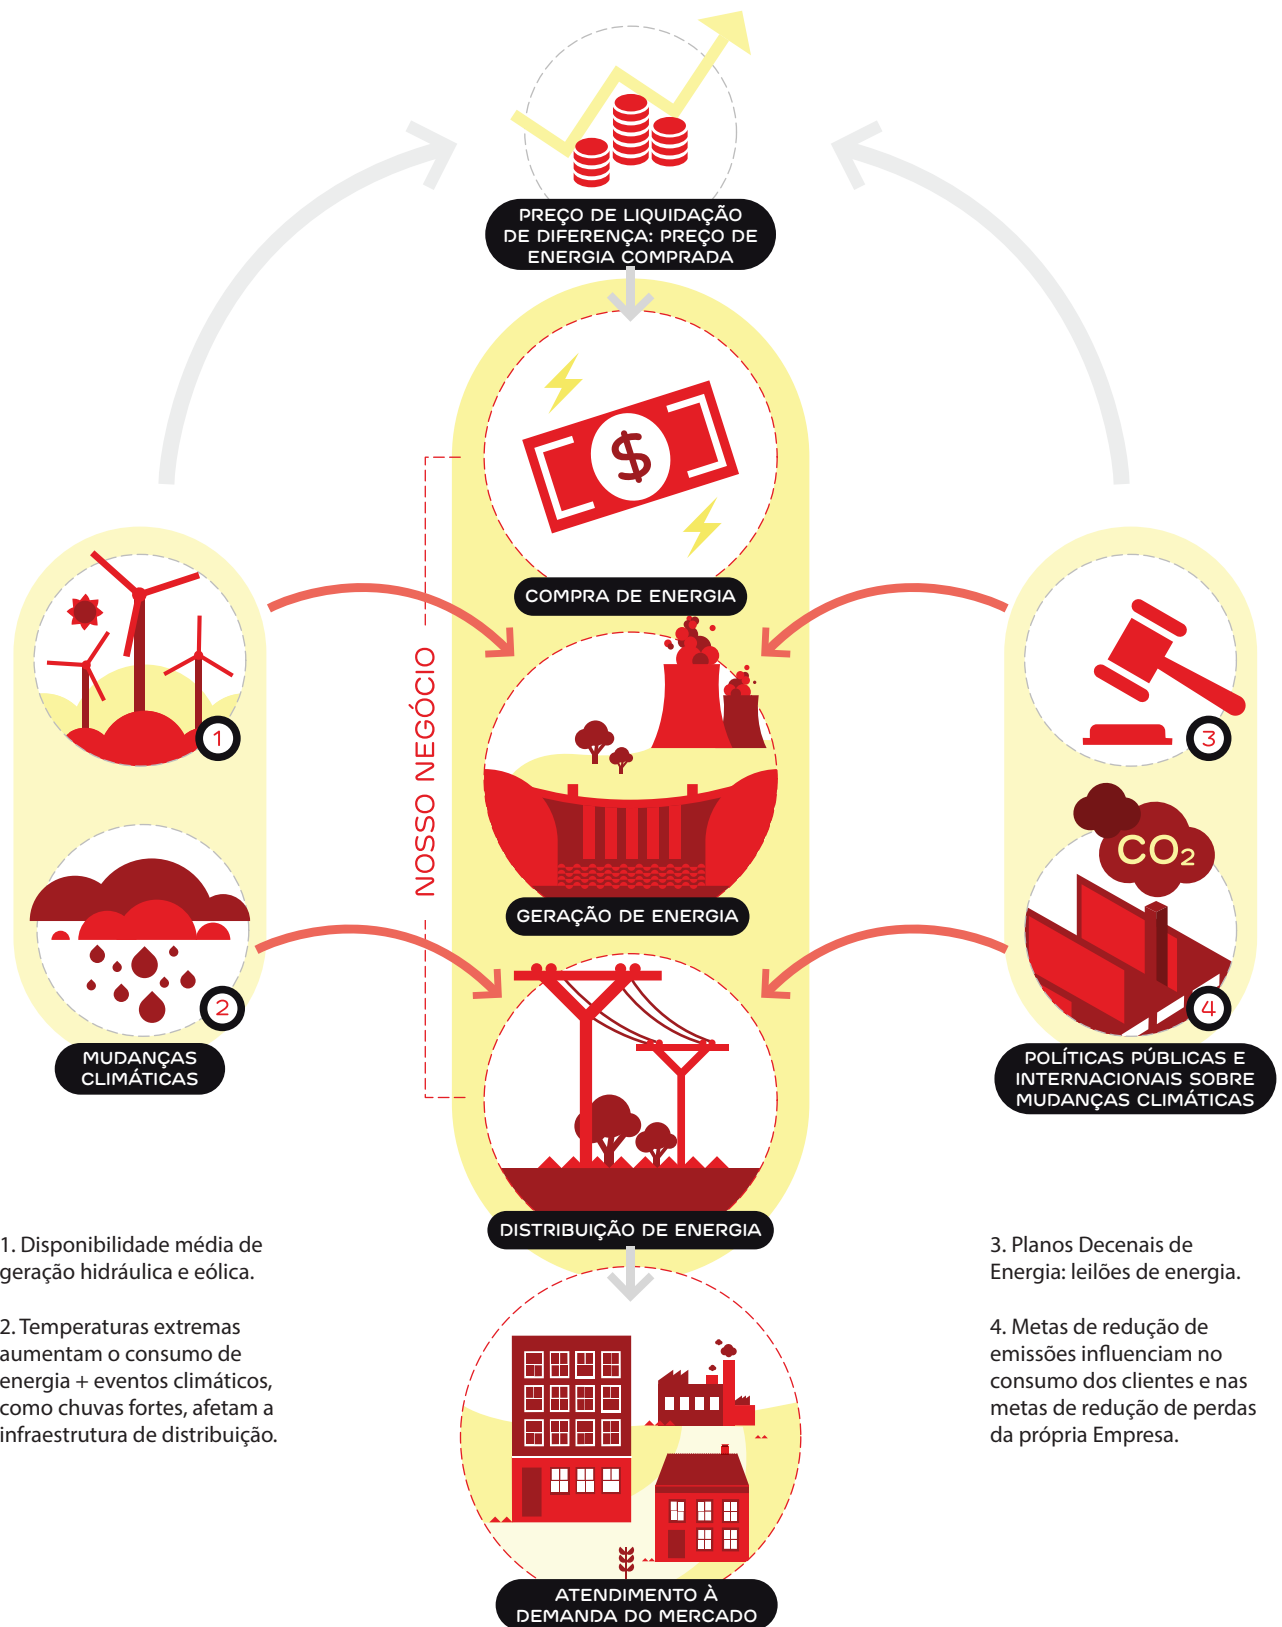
PREÇO DE LIQUIDAÇÃO DE DIFERENÇA: PREÇO DE ENERGIA COMPRADA

$

COMPRA DE ENERGIA

NOSSO NEGÓCIO

1

GERAÇÃO DE ENERGIA

3

$CO_2$

2

4

MUDANÇAS CLIMÁTICAS

POLÍTICAS PÚBLICAS E INTERNACIONAIS SOBRE MUDANÇAS CLIMÁTICAS

DISTRIBUIÇÃO DE ENERGIA

1. Disponibilidade média de geração hidráulica e eólica.

2. Temperaturas extremas aumentam o consumo de energia + eventos climáticos, como chuvas fortes, afetam a infraestrutura de distribuição.

3. Planos Decenais de Energia: leilões de energia.

4. Metas de redução de emissões influenciam no consumo dos clientes e nas metas de redução de perdas da própria Empresa.

ATENDIMENTO À DEMANDA DO MERCADO